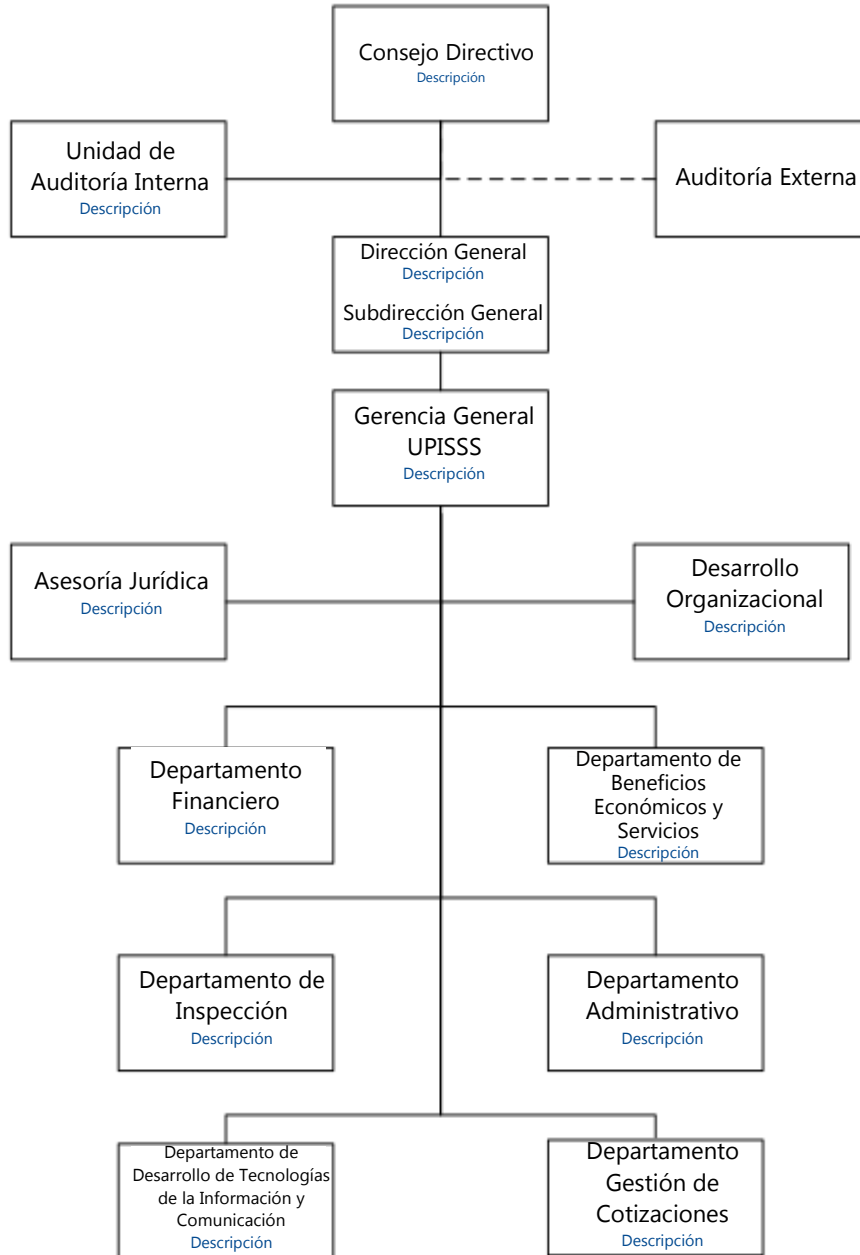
Consejo Directivo
Descripción

Unidad de Auditoría Interna
Descripción

Auditoría Externa

Dirección General
Descripción

Subdirección General
Descripción

Gerencia General UPISSS
Descripción

Asesoría Jurídica
Descripción

Desarrollo Organizacional
Descripción

Departamento Financiero
Descripción

Departamento de Beneficios Económicos y Servicios
Descripción

Departamento de Inspección
Descripción

Departamento Administrativo
Descripción

Departamento de Desarrollo de Tecnologías de la Información y Comunicación
Descripción

Departamento Gestión de Cotizaciones
Descripción